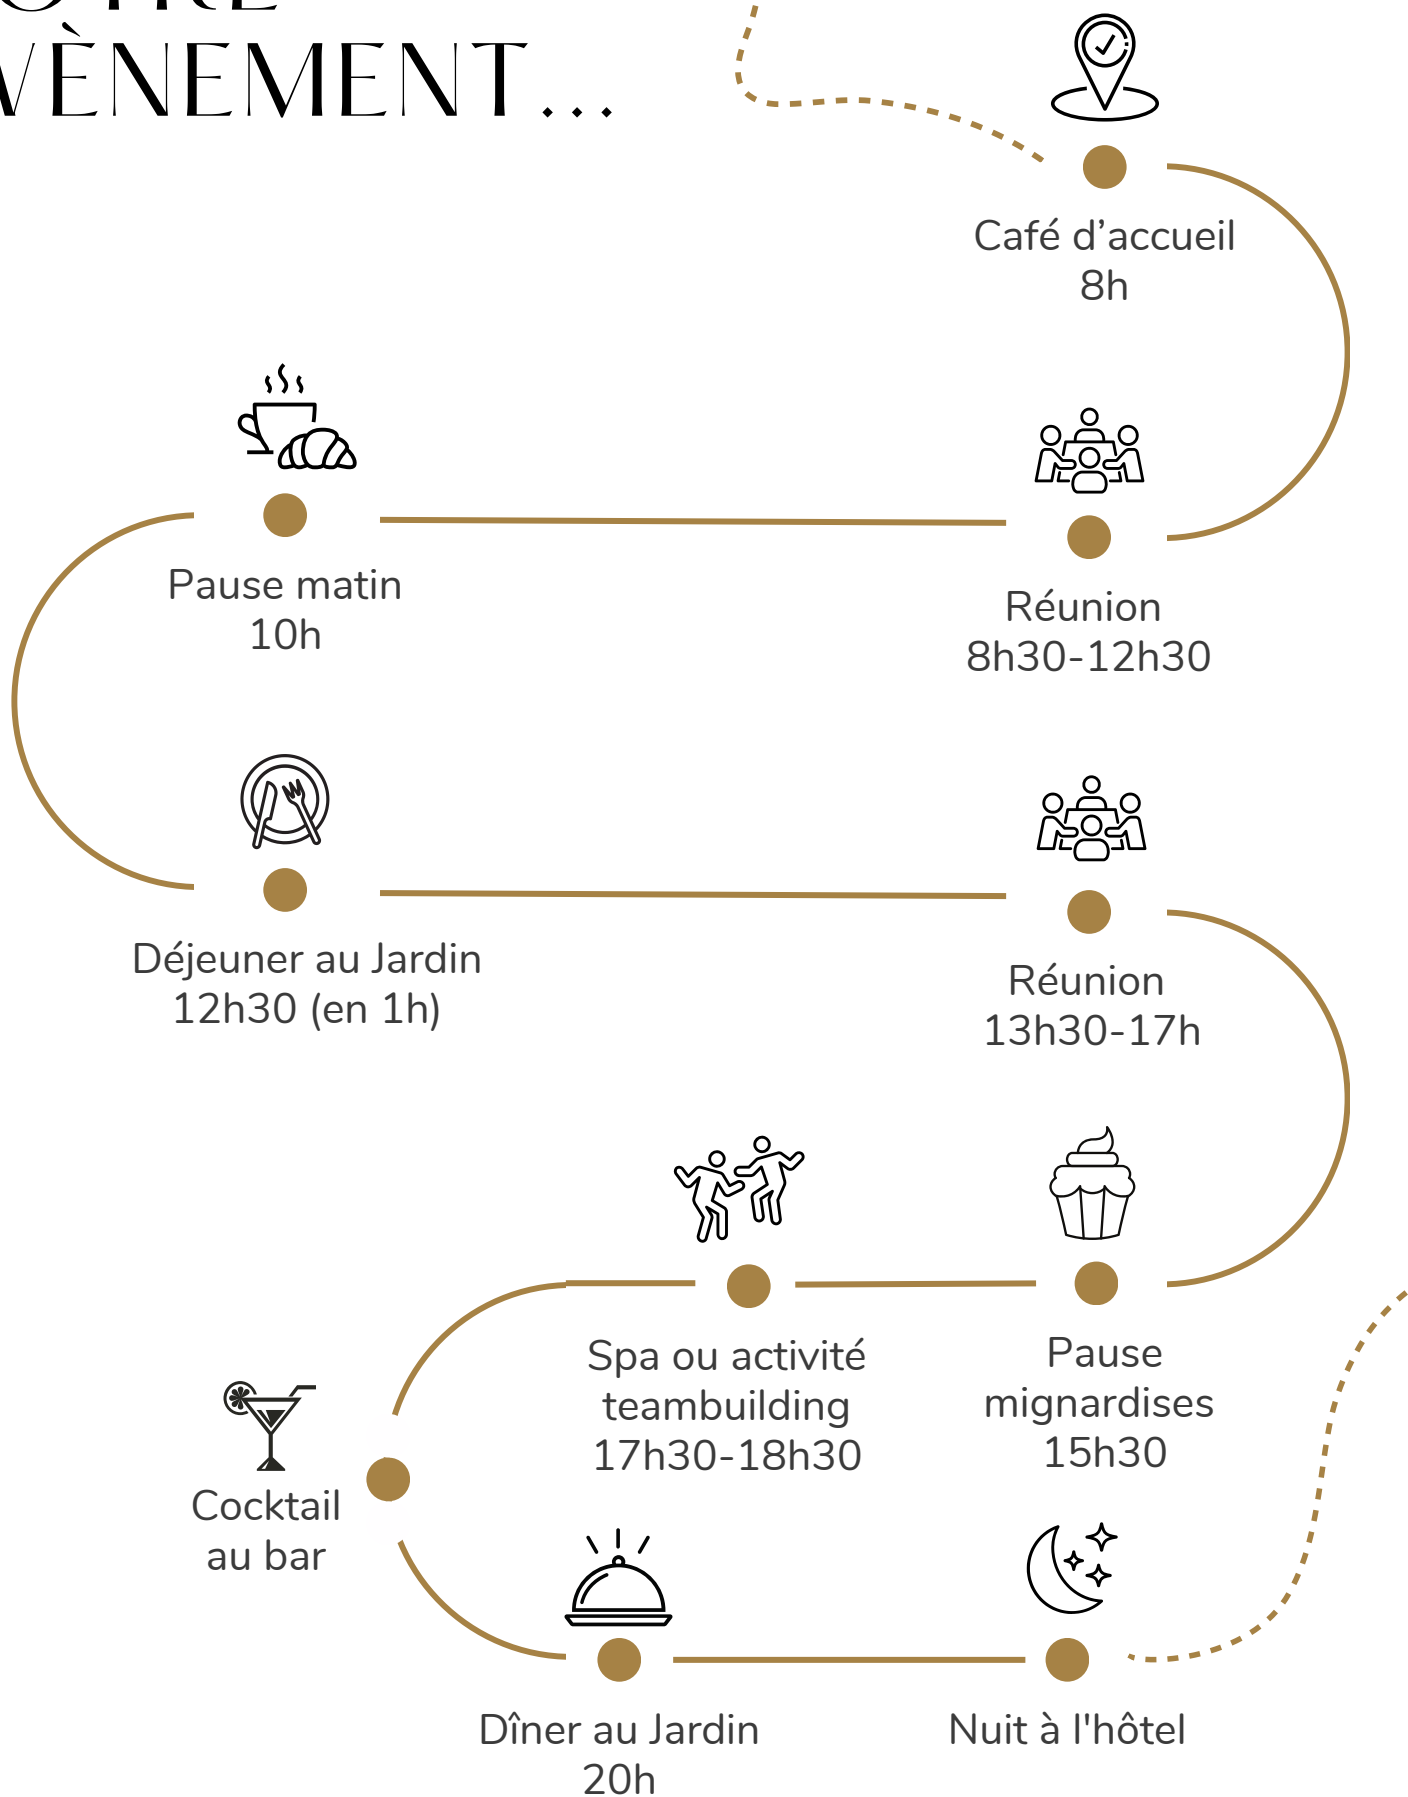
VÈNEMENT...

Café d’accueil
8h

Pause matin
10h

Réunion
8h30-12h30

Déjeuner au Jardin
12h30 (en 1h)

Réunion
13h30-17h

Spa ou activité teambuilding
17h30-18h30

Pause mignardises
15h30

Cocktail au bar

Dîner au Jardin
20h

Nuit à l'hôtel